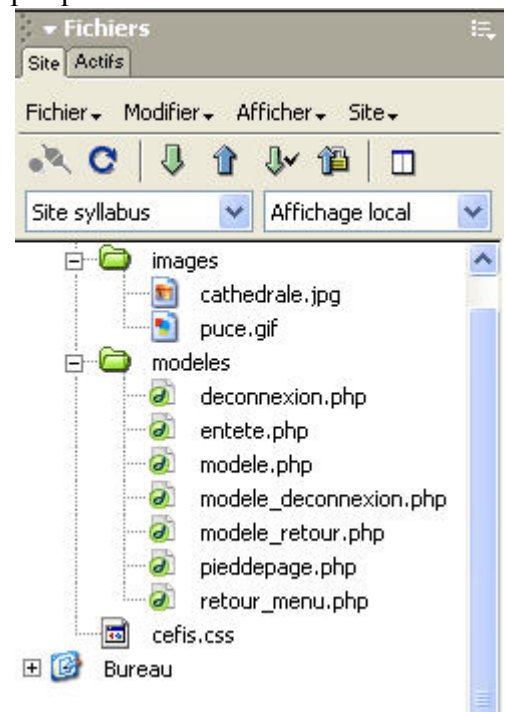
Fichiers
Site Actifs
Fichier Modifier Afficher Site
Site syllabus
Affichage local
images
cathedrale.jpg
puce.gif
modeles
deconnexion.php
entete.php
modele.php
modele_deconnexion.php
modele_retour.php
pieddepage.php
retour_menu.php
cefis.css
Bureau